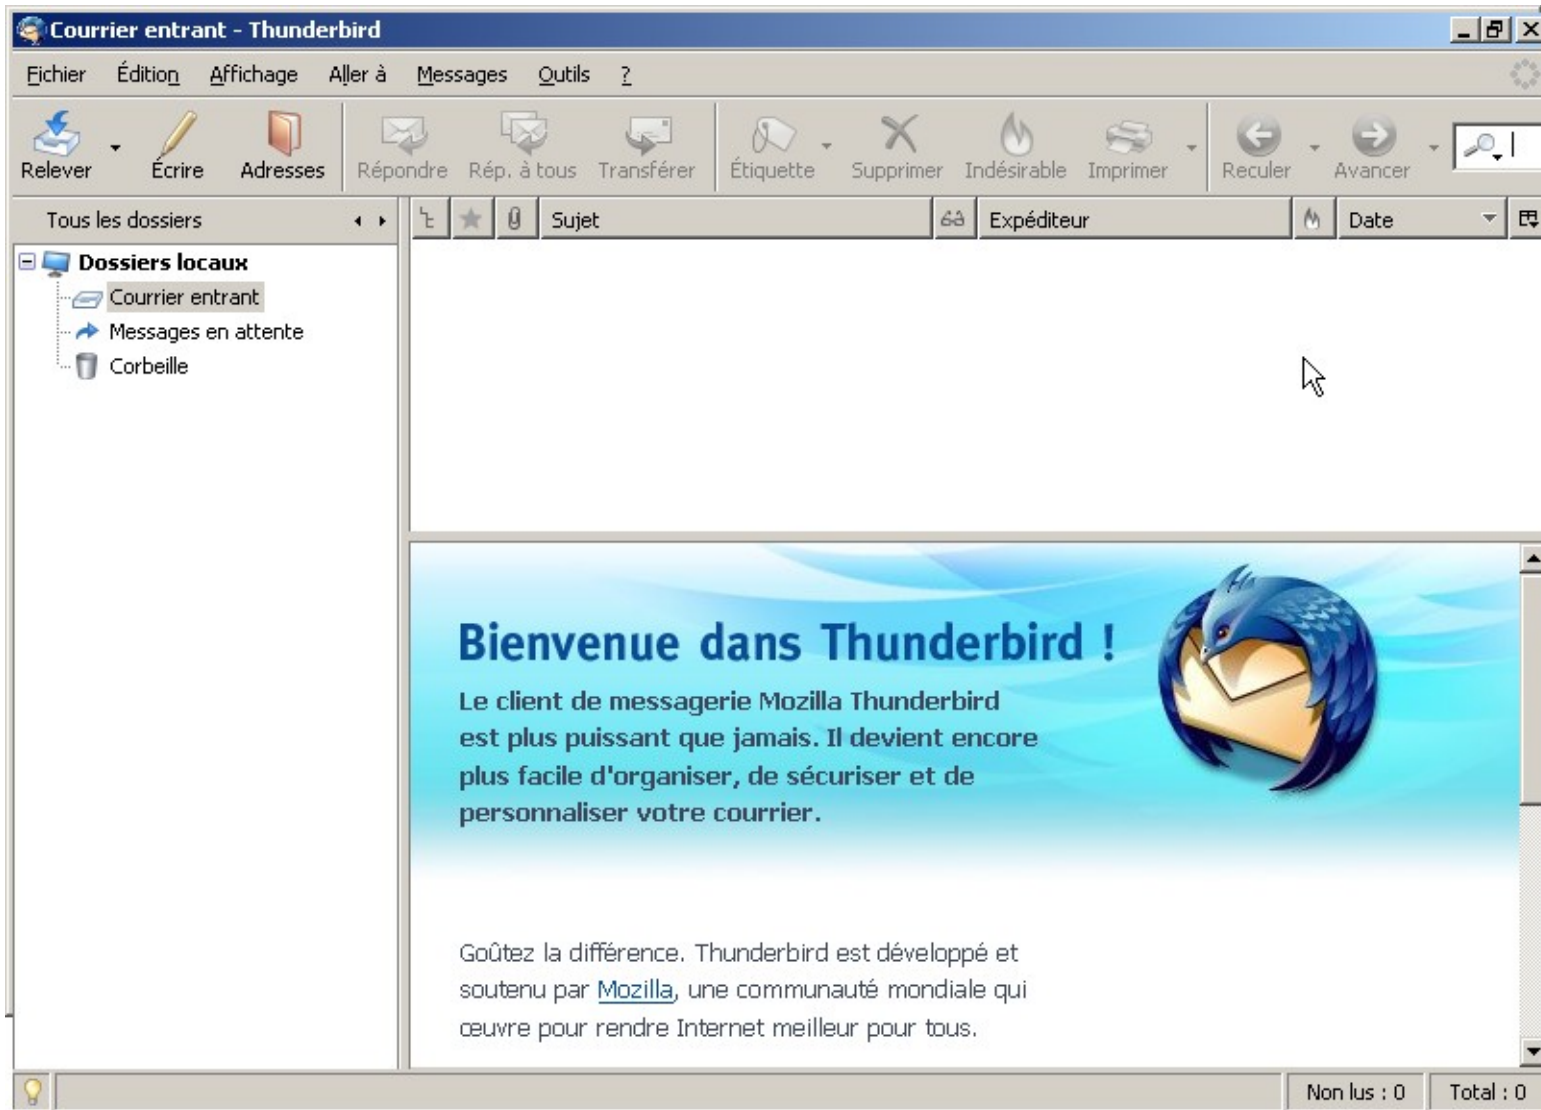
Courrier entrant - Thunderbird

Fichier Édition Affichage Aller à Messages Outils ?

Relever Écrire Adresses Répondre Rép. à tous Transférer Étiquette Supprimer Indésirable Imprimer Reculer Avancer

Tous les dossiers

Sujet Expéditeur Date

Dossiers locaux
Courrier entrant
Messages en attente
Corbeille

Bienvenue dans Thunderbird !

Le client de messagerie Mozilla Thunderbird est plus puissant que jamais. Il devient encore plus facile d'organiser, de sécuriser et de personnaliser votre courrier.

Goûtez la différence. Thunderbird est développé et soutenu par Mozilla, une communauté mondiale qui œuvre pour rendre Internet meilleur pour tous.

Non lus : 0 Total : 0